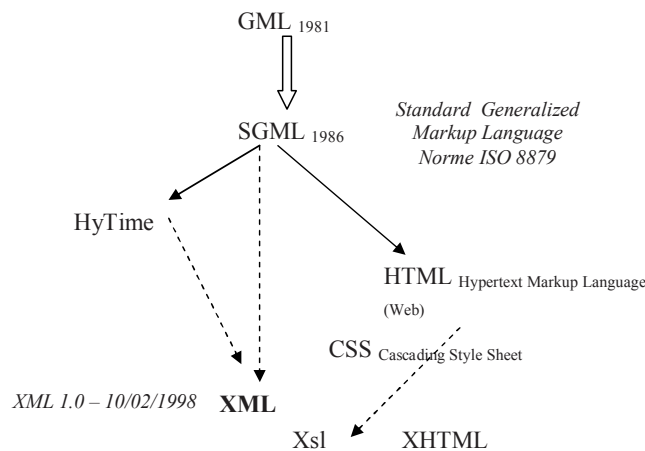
GML $_{1981}$

SGML $_{1986}$

Standard Generalized Markup Language Norme ISO 8879

HyTime

HTML $_{\text{Hypertext Markup Language}}$

(Web)

CSS $_{\text{Cascading Style Sheet}}$

XML 1.0 – 10/02/1998

XML

Xsl

XHTML